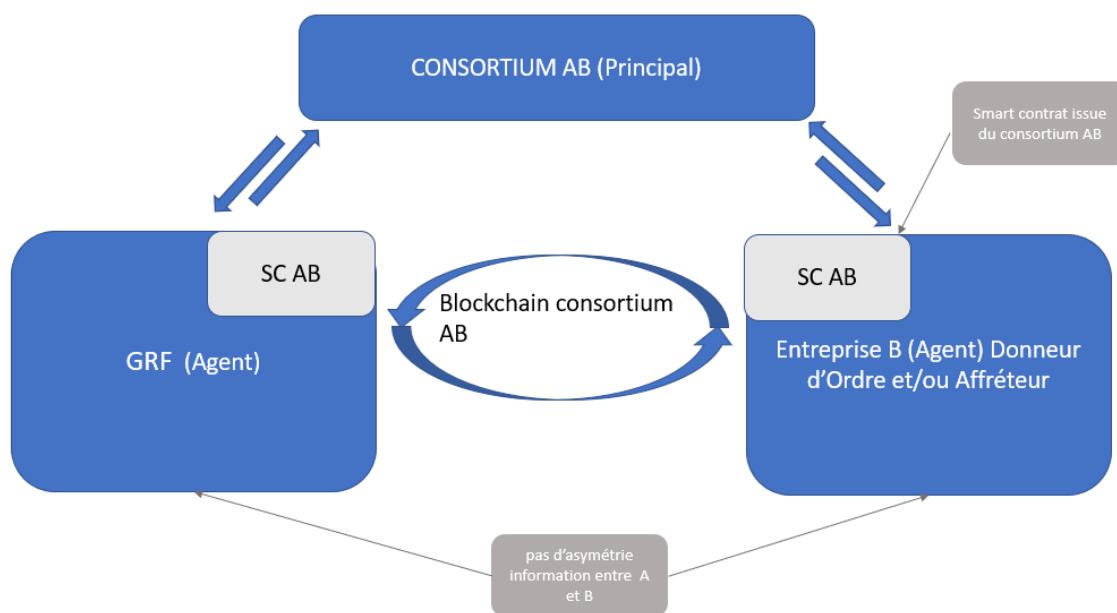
CONSORTIUM AB (Principal)

Smart contrat issue du consortium AB

SC AB

GRF (Agent)

Blockchain consortium AB

SC AB

Entreprise B (Agent) Donneur d'Ordre et/ou Affréteur

pas d'asymétrie information entre A et B